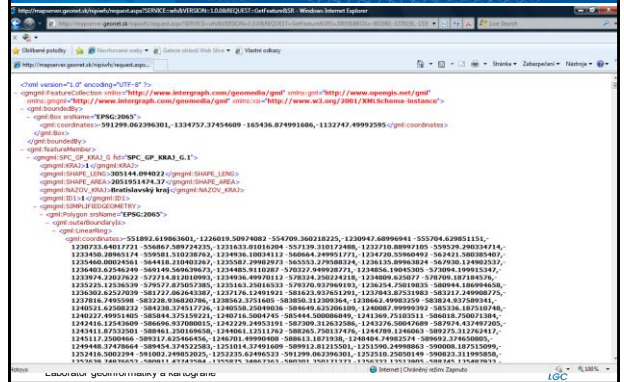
http://mapserver.geonet.sk/mpisvfs/request.aspx?SERVICE=wfs&VERSION=1.0.0&REQUEST=GetFeature&SR - Windows Internet Explorer

http://mapserver.geonet.sk/mpisvfs/request.aspx?SERVICE=wfs&VERSION=1.0.0&REQUEST=GetFeature&SRS=

Live Search

Oblíbené položky | Navrhované weby | Galerie aktivních Web Slice | Vlastní odkazy

http://mapserver.geonet.sk/mpisvfs/request.aspx...

Stránka | Zabezpečení | Nástroje

<?xml version="1.0" encoding="UTF-8" ?>
- <gml:FeatureCollection xmlns="http://www.intergraph.com/geomedia/gml" xmlns:gml="http://www.opengis.net/gml" xmlns:ggml="http://www.intergraph.com/geomedia/gml" xmlns:xsi="http://www.w3.org/2001/XMLSchema-instance">
- <gml:boundedBy>
- <gml:Box srsName="EPSG:2065">
<gml:coordinates>-591299.062396301,-1334757.37454609 -165436.874991686,-1132747.49992595</gml:coordinates>
</gml:Box>
</gml:boundedBy>
- <gml:featureMember>
- <ggml:SPC_GP_KRAJ_G fid="SPC_GP_KRAJ_G.1">
<ggml:KRAJ>1</ggml:KRAJ>
<ggml:SHAPE_LENG>305144.094022</ggml:SHAPE_LENG>
<ggml:SHAPE_AREA>2051951474.37</ggml:SHAPE_AREA>
<ggml:NAZOV_KRAJ>Bratislavský kraj</ggml:NAZOV_KRAJ>
<ggml:ID1>1</ggml:ID1>
- <ggml:SIMPLIFIEDGEOMETRY>
- <gml:Polygon srsName="EPSG:2065">
- <gml:outerBoundaryIs>
- <gml:LinearRing>
<gml:coordinates>-551892.619863601,-1226019.50974082 -554709.360218225,-1230947.68996941 -555704.629851151,-1230733.64017721 -556867.589724235,-1231633.01016204 -557139.310174488,-1232710.88997105 -559529.290334714,-1233450.28965174 -559581.510238762,-1234936.10034112 -560664.249951771,-1234720.55960492 -562421.580385407,-1235468.08024561 -564314.210403267,-1233502.29982973 -565553.270598324,-1236135.08990824 -567930.124982537,-1236403.62546249 -569149.569639673,-1234485.9110287 -570327.949928771,-1234856.19045305 -573094.199915347,-1233974.22027622 -573714.812010993,-1233936.49970112 -578324.250224218,-1234809.625077 -578706.187184576,-1235225.12536539 -579577.875057385,-1235163.25016533 -579370.937969193,-1236254.75019835 -580944.186994658,-1236302.625129537 -581727.062643387,-1237176.12491931 -581623.937651291,-1237843.87531983 -583217.249980775,-1237816.74955598 -583228.936820786,-1238562.3751605 -583850.312309364,-1238662.49983259 -583824.937589341,-1240521.62500332 -584238.374517726,-1240558.250049036 -586649.625206109,-1240087.99999392 -585336.187510748,-1240227.49951405 -585844.375159221,-1240716.5004745 -585444.500086849,-1241369.75103511 -586018.750071384,-1242416.12543609 -586696.937080015,-1242229.24953191 -587309.312632586,-1243276.50047689 -587974.437497205,-1243411.87532501 -588461.250169658,-1244061.12511762 -588265.750137476,-1244789.12460653 -589275.312762417,-1245117.2500866 -589317.625446456,-1246701.49990408 -588613.1871938,-1248484.74982574 -589692.374650085,-1249448.37478664 -589414.374522583,-1251014.37491609 -589912.81215501,-1251590.24998863 -590008.187515099,-1252416.5002294 -591002.249852025,-1252235.62496523 -591299.062396301,-1252510.25050149 -590823.311995858,-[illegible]</gml:coordinates>

Laboratór geoinformatiky a kartografie

Internet | Chráněný režim: Zapnuto

LGC

100 %